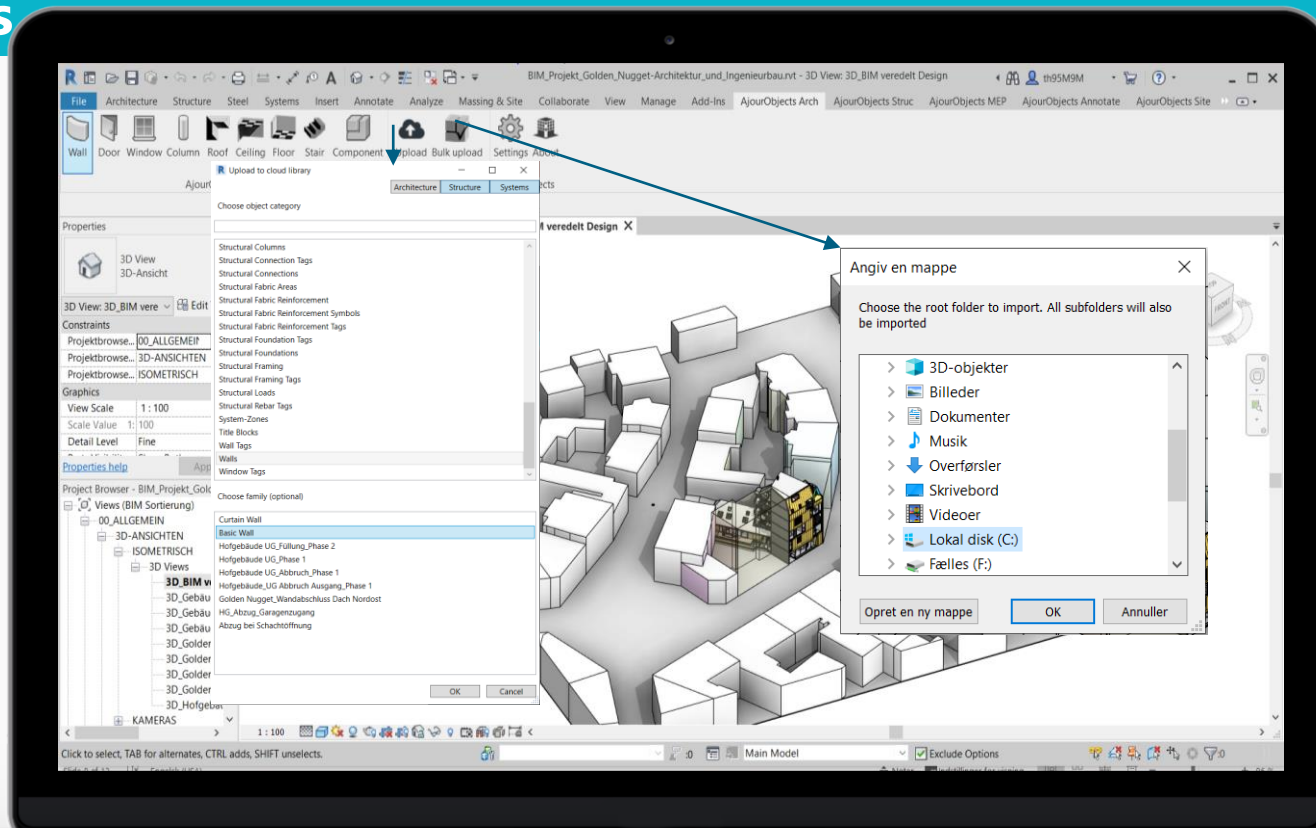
BIM_Projekt_Golden_Nugget-Architektur_und_Ingenieurbau.rvt - 3D View: 3D_BIM veredelt Design

th95M9M

File Architecture Structure Steel Systems Insert Annotate Analyze Massing & Site Collaborate View Manage Add-Ins AjourObjects Arch AjourObjects Struc AjourObjects MEP AjourObjects Annotate AjourObjects Site

Wall Door Window Column Roof Ceiling Floor Stair Component Upload Bulk upload Settings About

Upload to cloud library

Architecture Structure Systems

Choose object category

Structural Columns
Structural Connection Tags
Structural Connections
Structural Fabric Areas
Structural Fabric Reinforcement
Structural Fabric Reinforcement Symbols
Structural Fabric Reinforcement Tags
Structural Foundation Tags
Structural Foundations
Structural Framing
Structural Framing Tags
Structural Loads
Structural Rebar Tags
System-Zones
Title Blocks
Wall Tags
Walls
Window Tags

Choose family (optional)

Curtain Wall
Basic Wall
Hofgebäude UG_Füllung_Phase 2
Hofgebäude UG_Phase 1
Hofgebäude UG_Abbruch_Phase 1
Hofgebäude_UG Abbruch Ausgang_Phase 1
Golden Nugget_Wandabschluss Dach Nordost
HG_Abzug_Garagenzugang
Abzug bei Schachtöffnung

OK Cancel

Properties

3D View
3D-Ansicht

3D View: 3D_BIM vere Edit

Constraints
Projektbrowse... 00_ALLGEMEIN
Projektbrowse... 3D-ANSICHTEN
Projektbrowse... ISOMETRISCH
Graphics
View Scale 1 : 100
Scale Value 1: 100
Detail Level Fine

Properties help

Project Browser - BIM_Projekt_Gold
Views (BIM Sortierung)
00_ALLGEMEIN
3D-ANSICHTEN
ISOMETRISCH
3D Views
3D_BIM v
3D_Gebäu
3D_Gebäu
3D_Gebäu
3D_Golder
3D_Golder
3D_Golder
3D_Golder
3D_Hofgeb
KAMERAS

M veredelt Design

Angiv en mappe

Choose the root folder to import. All subfolders will also be imported

3D-objekter
Billeder
Dokumenter
Musik
Overførsler
Skrivebord
Videoer
Lokal disk (C:)
Fælles (F:)

Opret en ny mappe OK Annuller

1 : 100

Click to select, TAB for alternates, CTRL adds, SHIFT unselects.

:0 Main Model Exclude Options